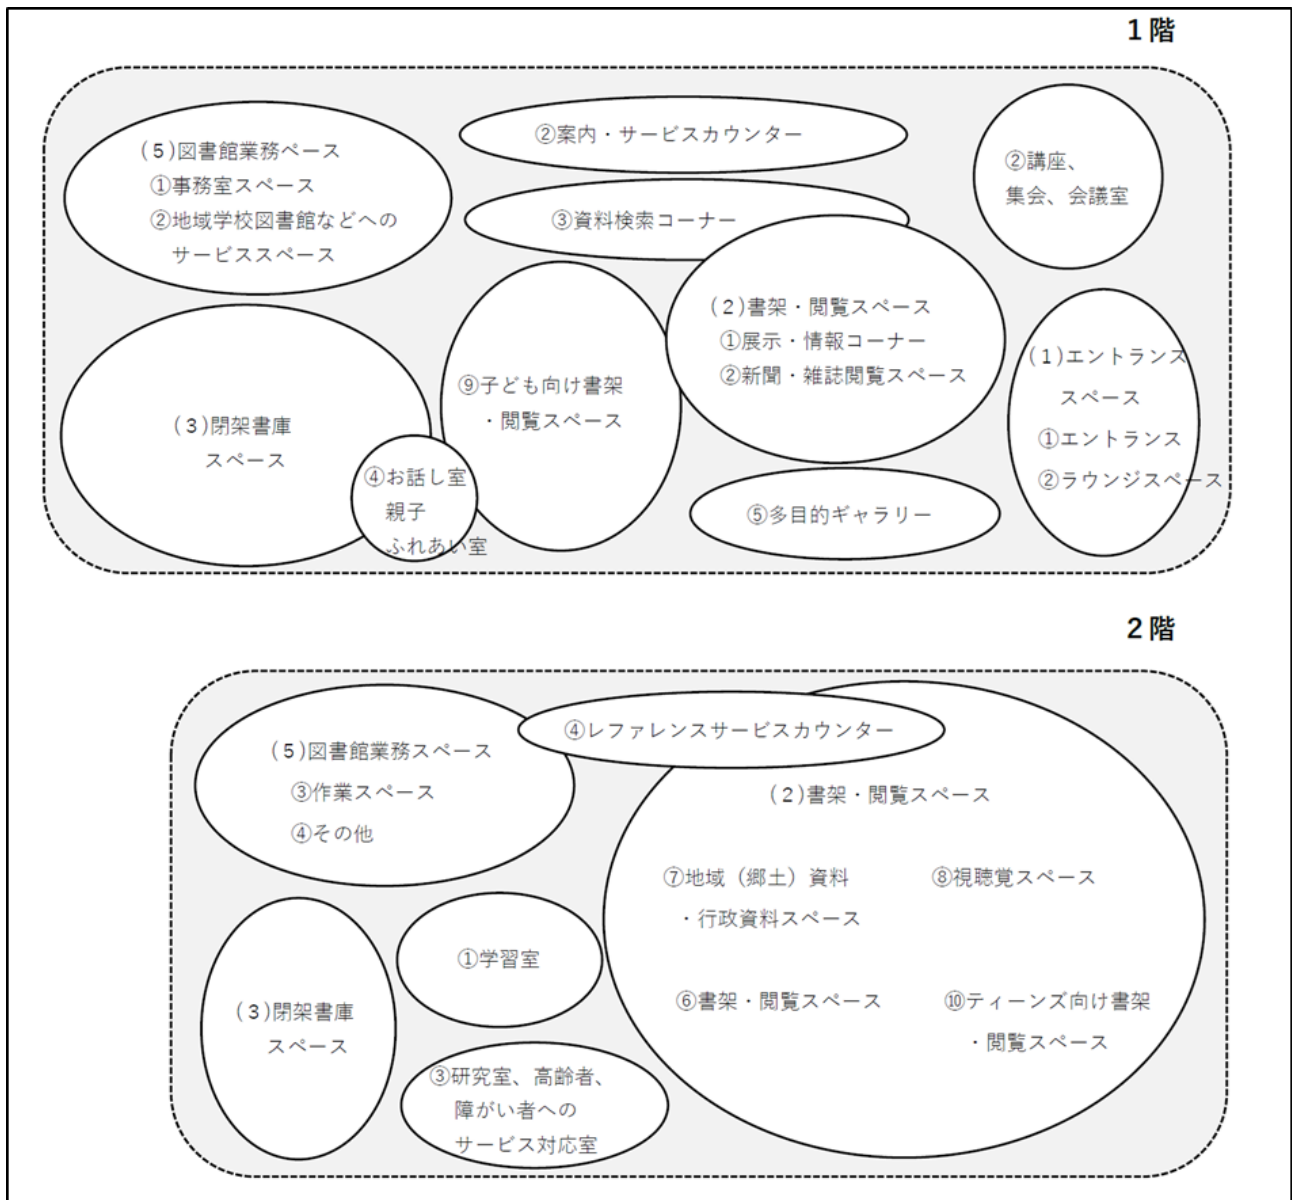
1階

(5)図書館業務ペース
①事務室スペース
②地域学校図書館などへのサービススペース

②案内・サービスカウンター

③資料検索コーナー

②講座、集会、会議室

(2)書架・閲覧スペース
①展示・情報コーナー
②新聞・雑誌閲覧スペース

(1)エントランススペース
①エントランス
②ラウンジスペース

(3)閉架書庫スペース

⑨子ども向け書架・閲覧スペース

④お話し室
親子
ふれあい室

⑤多目的ギャラリー

2階

(5)図書館業務スペース
③作業スペース
④その他

④レファレンスサービスカウンター

(2)書架・閲覧スペース

⑦地域（郷土）資料・行政資料スペース

⑧視聴覚スペース

①学習室

⑥書架・閲覧スペース

⑩ティーンズ向け書架・閲覧スペース

(3)閉架書庫スペース

③研究室、高齢者、障がい者へのサービス対応室